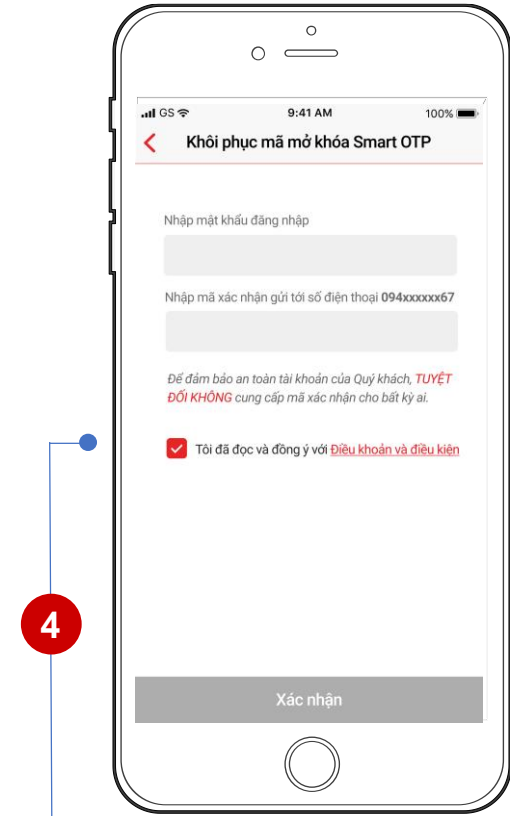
GS 9:41 AM 100%
<
Khôi phục mã mở khóa Smart OTP

Nhập mật khẩu đăng nhập

Nhập mã xác nhận gửi tới số điện thoại 094xxxxxx67

Để đảm bảo an toàn tài khoản của Quý khách, TUYỆT ĐỐI KHÔNG cung cấp mã xác nhận cho bất kỳ ai.

Tôi đã đọc và đồng ý với Điều khoản và điều kiện

4

Xác nhận